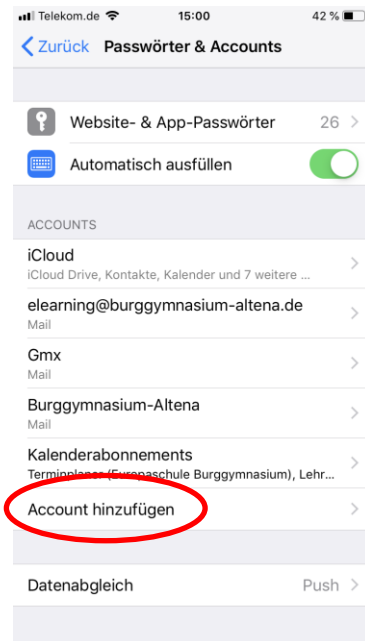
Telekom.de 15:00 42 %

Zurück Passwörter & Accounts

Website- & App-Passwörter 26

Automatisch ausfüllen

ACCOUNTS

iCloud
iCloud Drive, Kontakte, Kalender und 7 weitere ...

elearning@burggymnasium-altena.de
Mail

Gmx
Mail

Burggymnasium-Altena
Mail

Kalenderabonnements
Terminplaner (Europaschule Burggymnasium), Lehr...

Account hinzufügen

Datenabgleich Push